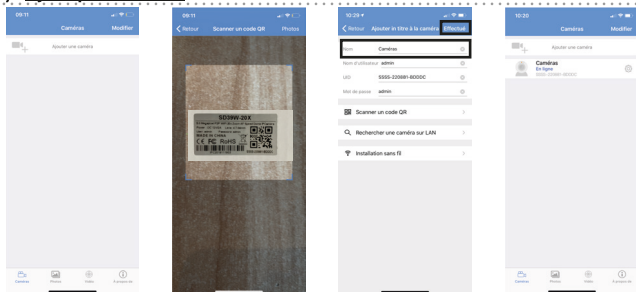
09:11

Caméras Modifier

Ajouter une caméra

Caméras Photos Vidéo À propos de

09:11

Retour Scanner un code QR Photos

SD09W-20X

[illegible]

10:29

Retour Ajouter in titre à la caméra Effectué

Nom Caméras

Nom d'utilisateur admin

UID SSSS-220881-BDDDC

Mot de passe admin

Scanner un code QR

Rechercher une caméra sur LAN

Installation sans fil

10:20

Caméras Modifier

Ajouter une caméra

Caméras
En ligne
SSSS-220881-BDDDC

Caméras Photos Vidéo À propos de